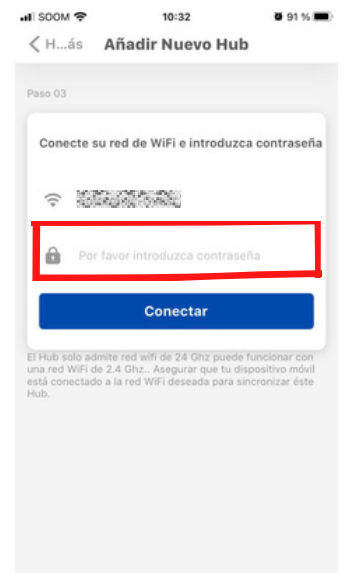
SOOM 10:32 91 %

H...ás Añadir Nuevo Hub

Paso 03

Conecte su red de WiFi e introduzca contraseña

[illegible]

Por favor introduzca contraseña

Conectar

El Hub solo admite red wifi de 24 Ghz puede funcionar con una red WiFi de 2.4 Ghz.. Asegurar que tu dispositivo móvil está conectado a la red WiFi deseada para sincronizar éste Hub.